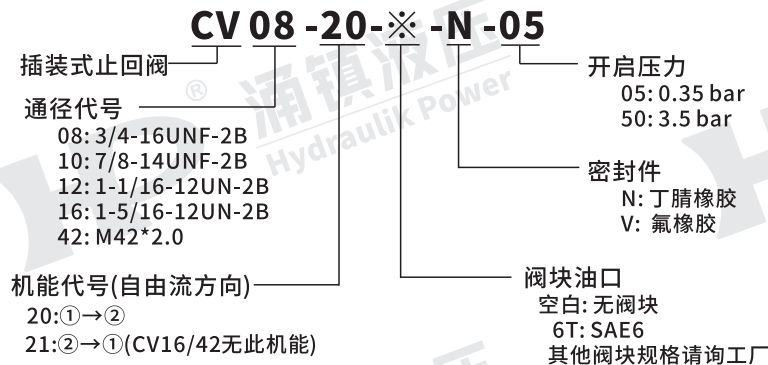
CV 08 -20- ※ -N -05

插装式止回阀

通径代号
08: 3/4-16UNF-2B
10: 7/8-14UNF-2B
12: 1-1/16-12UN-2B
16: 1-5/16-12UN-2B
42: M42*2.0

机能代号(自由流方向)
20:①→②
21:②→①(CV16/42无此机能)

开启压力
05: 0.35 bar
50: 3.5 bar

密封件
N: 丁腈橡胶
V: 氟橡胶

阀块油口
空白: 无阀块
6T: SAE6
其他阀块规格请询工厂

® 涌镇液压 Hydraulik Power